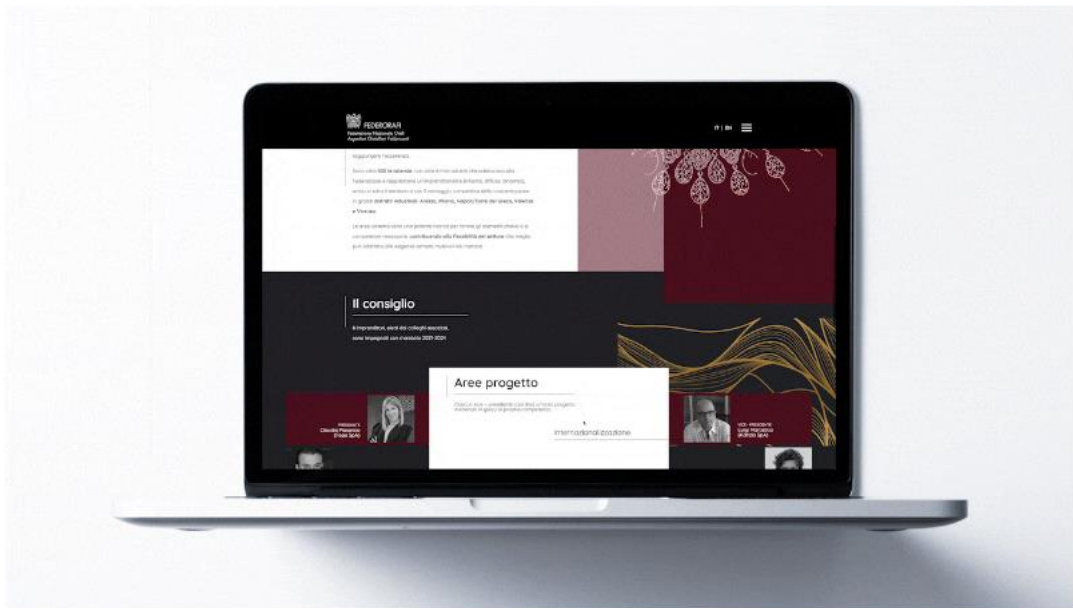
FEDERORAFI
Federazione Nazionale Orafi Argentieri Gioiellieri Fabbricanti

IT | EN

raggiungere l'eccellenza.

Sono oltre 100 le aziende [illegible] Federazione e rappresentano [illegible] distretti industriali: Arezzo, Vicenza, Valenza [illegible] e Vicenza.

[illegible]

Il consiglio

9 imprenditori, eletti dai colleghi associati, sono impegnati con mandato 2021-2024

Aree progetto

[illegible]

Internazionalizzazione

PRESIDENTE
Claudia Piaserico
(Fope SpA)

VICE - PRESIDENTE
Luigi Marzano
(Rafido SpA)